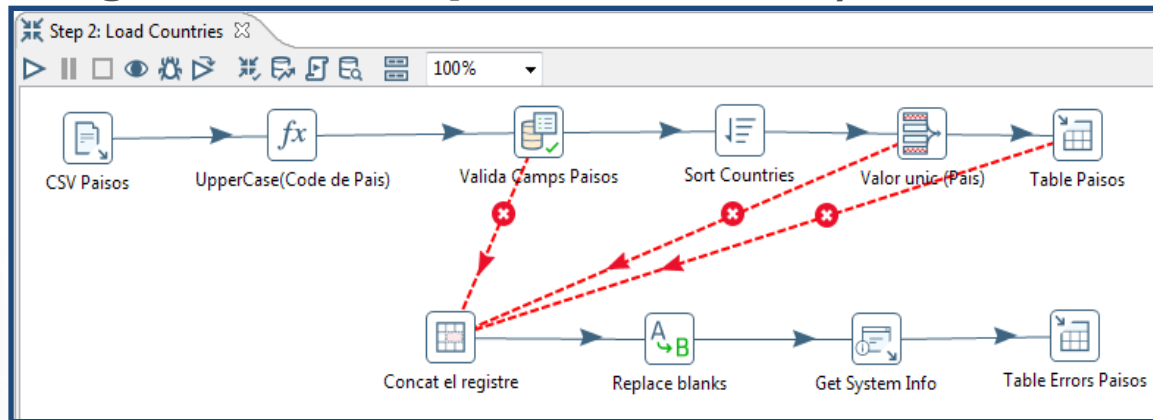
Step 2: Load Countries

100%

CSV Paisos

UpperCase(Code de Pais)

Valida Camps Paisos

Sort Countries

Valor unic (Pais)

Table Paisos

Concat el registre

Replace blanks

Get System Info

Table Errors Paisos